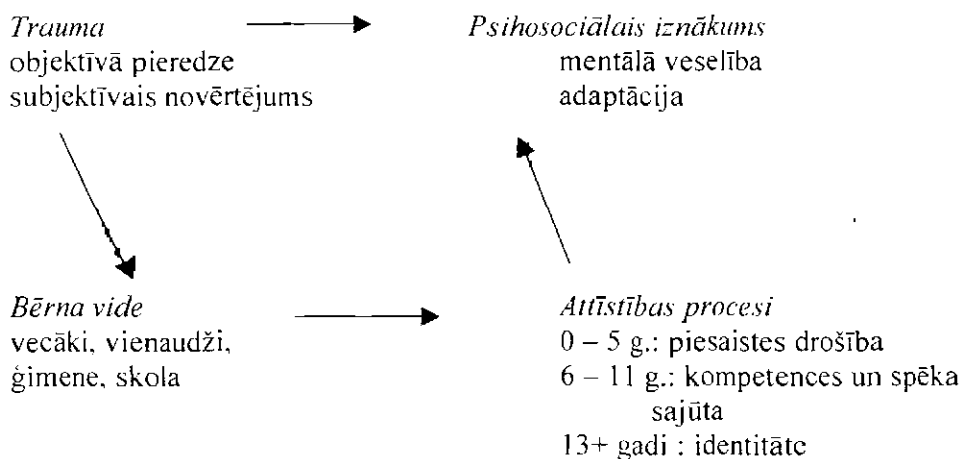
Trauma
objektīvā pieredze
subjektīvais novērtējums

Psihosociālais iznākums
mentālā veselība
adaptācija

Bērna vide
vecāki, vienaudži,
ģimene, skola

Attīstības procesi
0 – 5 g.: piesaistes drošība
6 – 11 g.: kompetences un spēka sajūta
13+ gadi : identitāte